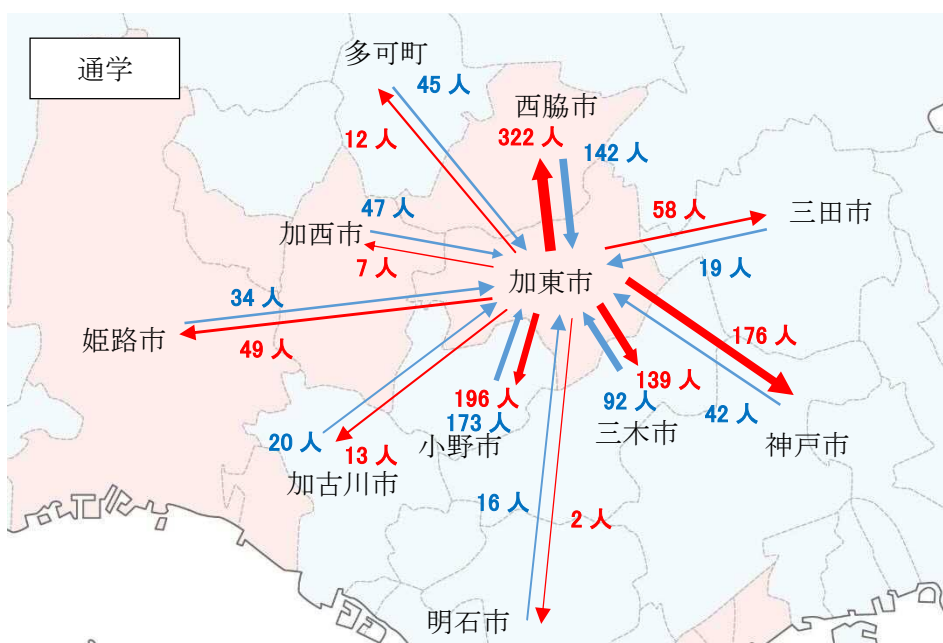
通学

多可町
45 人
12 人
西脇市
322 人
142 人
58 人
三田市
47 人
加西市
7 人
19 人
加東市
34 人
姫路市
49 人
176 人
196 人
173 人
139 人
92 人
42 人
20 人
13 人
小野市
三木市
神戸市
加古川市
16 人
2 人
明石市